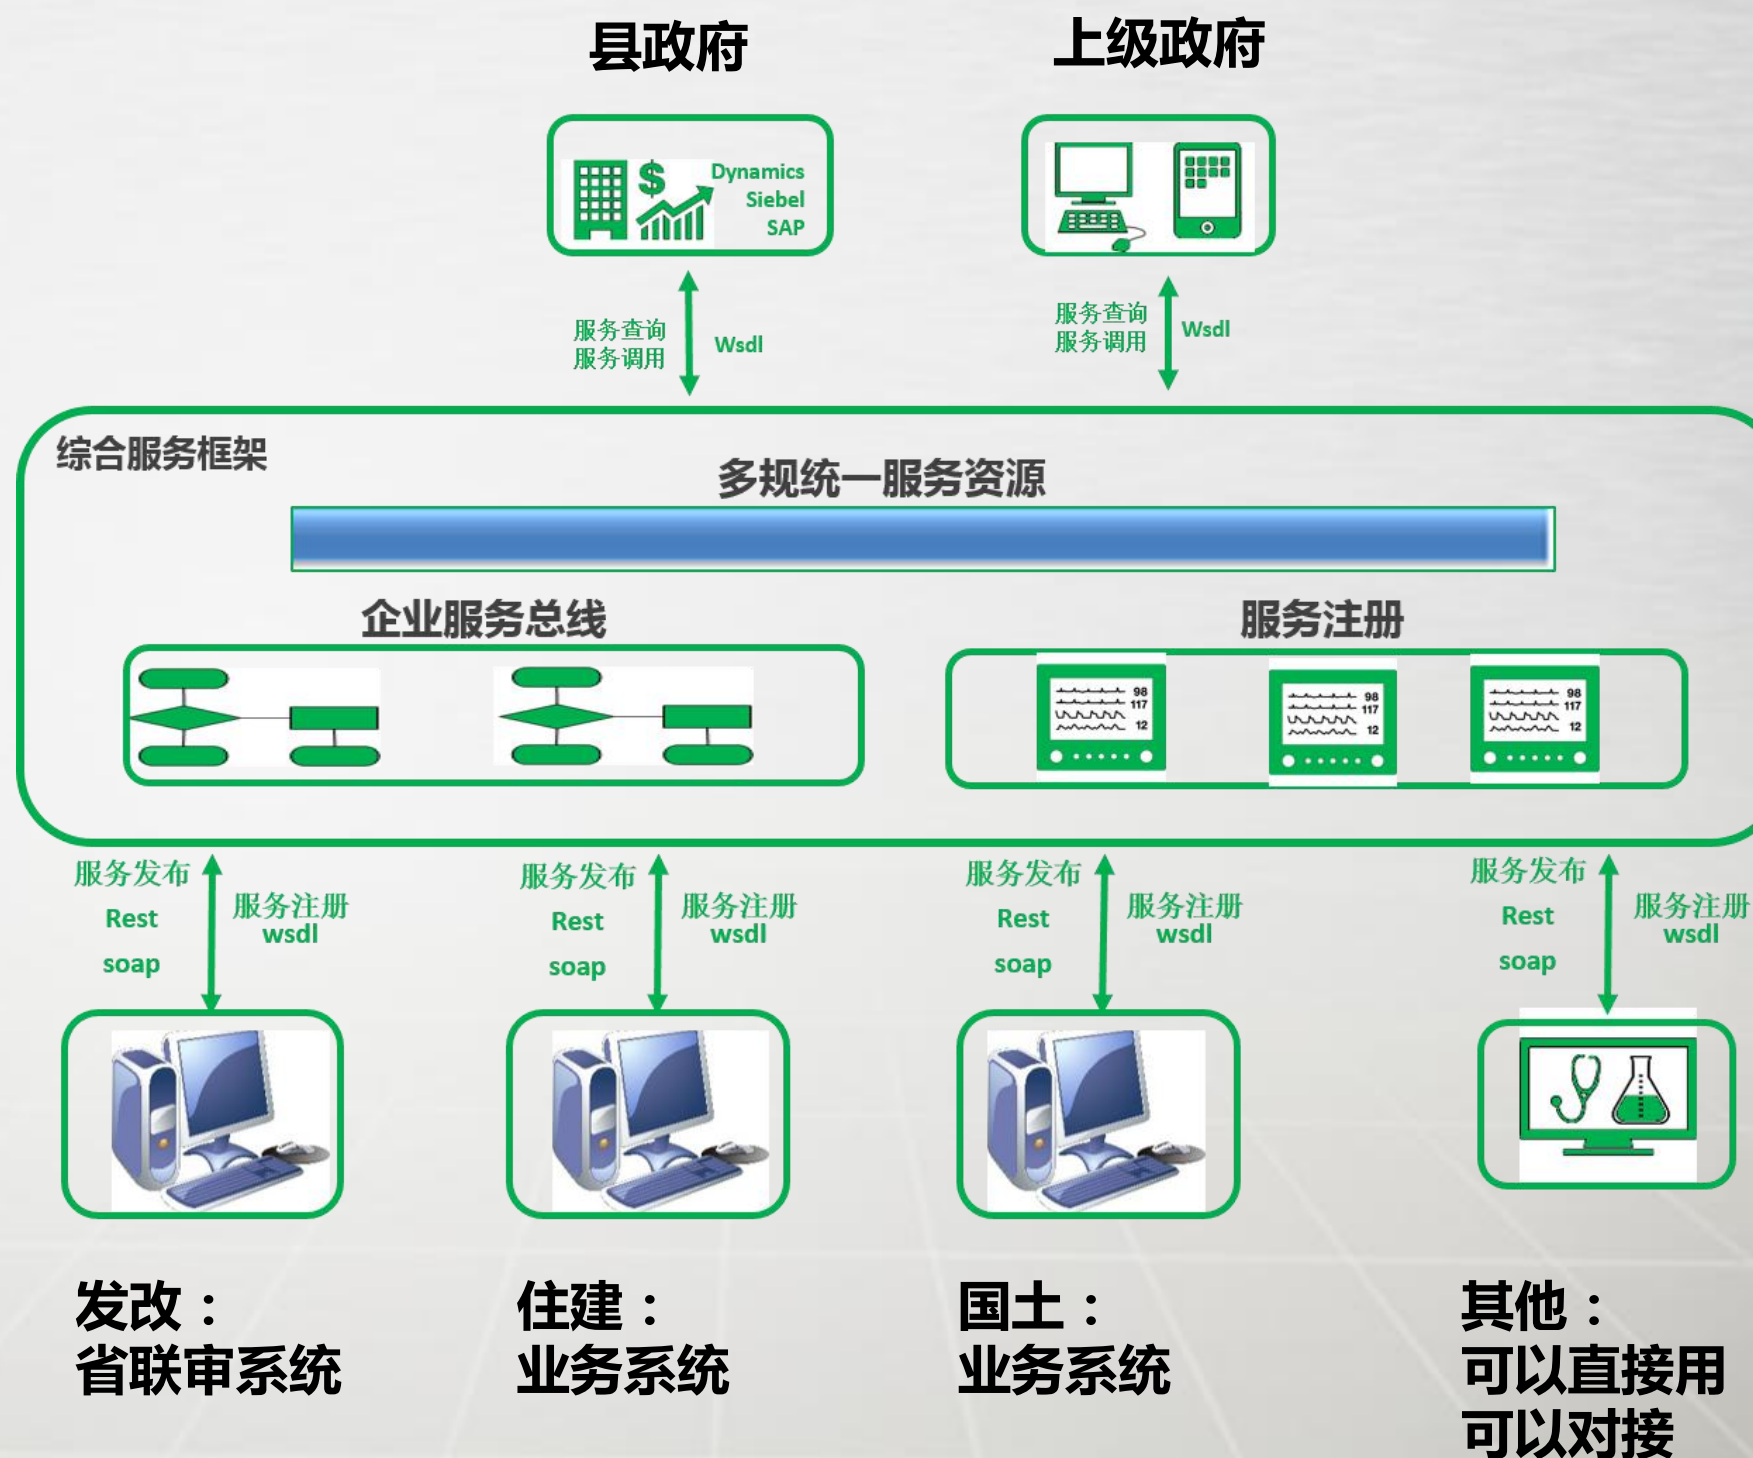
县政府

上级政府

$ Dynamics Siebel SAP

服务查询
服务调用

Wsdl

服务查询
服务调用

Wsdl

综合服务框架

多规统一服务资源

企业服务总线

服务注册

98 117 12

98 117 12

98 117 12

服务发布
Rest
soap

服务注册
wsdl

服务发布
Rest
soap

服务注册
wsdl

服务发布
Rest
soap

服务注册
wsdl

服务发布
Rest
soap

服务注册
wsdl

发改：
省联审系统

住建：
业务系统

国土：
业务系统

其他：
可以直接用
可以对接